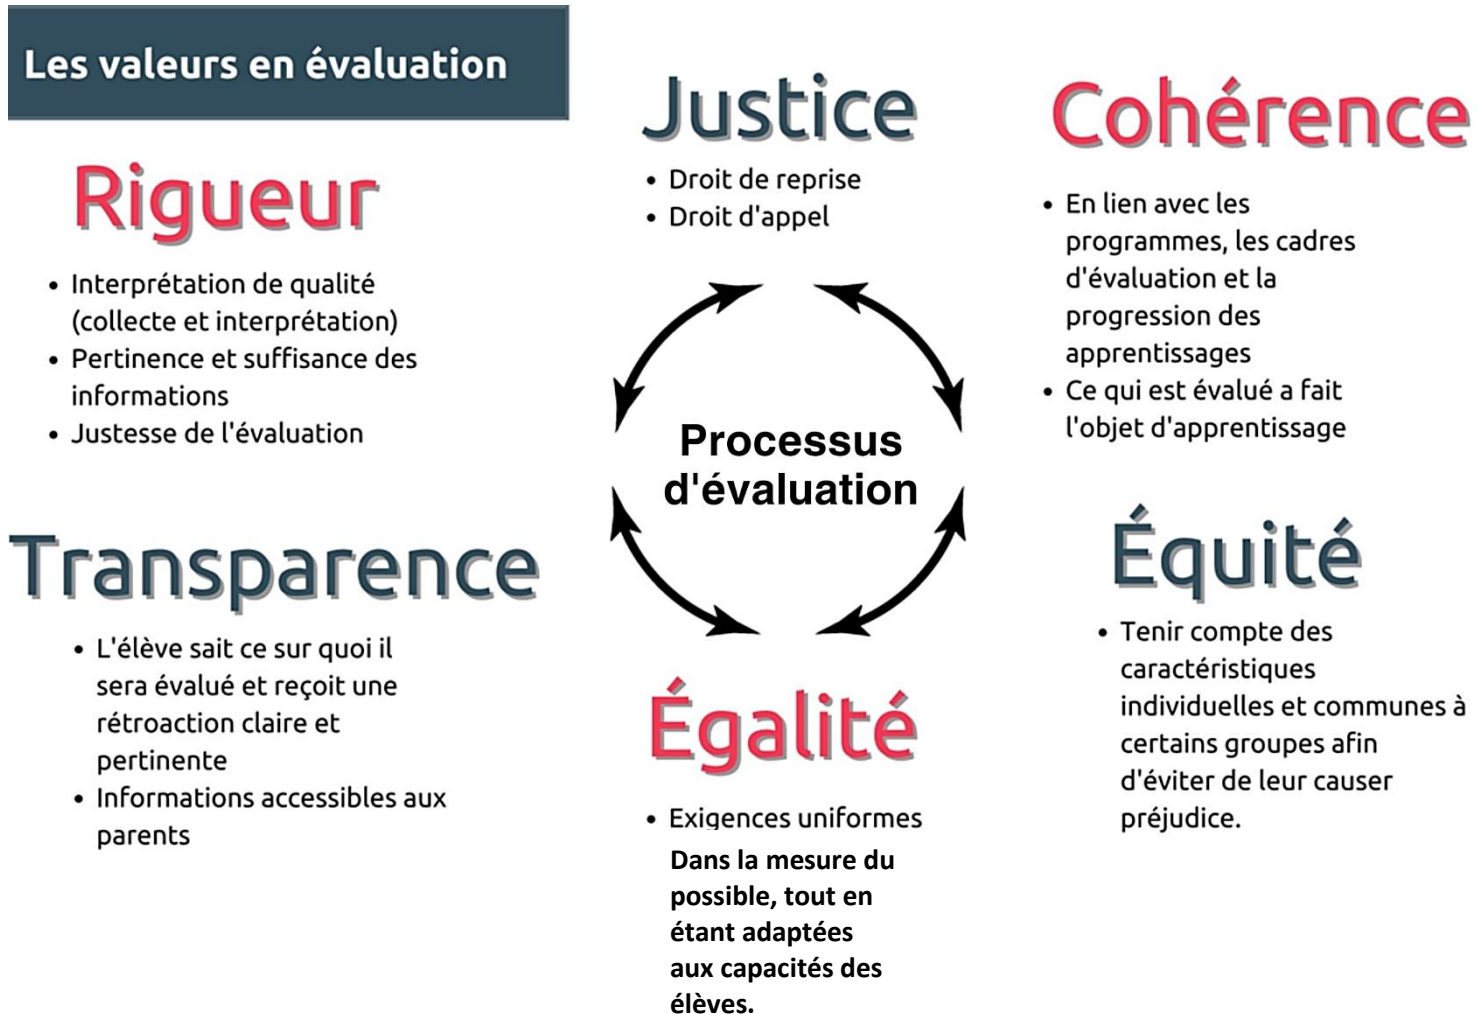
Les valeurs en évaluation

Rigueur

- Interprétation de qualité (collecte et interprétation)
- Pertinence et suffisance des informations
- Justesse de l'évaluation

Justice

- Droit de reprise
- Droit d'appel

Cohérence

- En lien avec les programmes, les cadres d'évaluation et la progression des apprentissages
- Ce qui est évalué a fait l'objet d'apprentissage

Processus d'évaluation

Transparence

- L'élève sait ce sur quoi il sera évalué et reçoit une rétroaction claire et pertinente
- Informations accessibles aux parents

Égalité

- Exigences uniformes

Dans la mesure du possible, tout en étant adaptées aux capacités des élèves.

Équité

- Tenir compte des caractéristiques individuelles et communes à certains groupes afin d'éviter de leur causer préjudice.